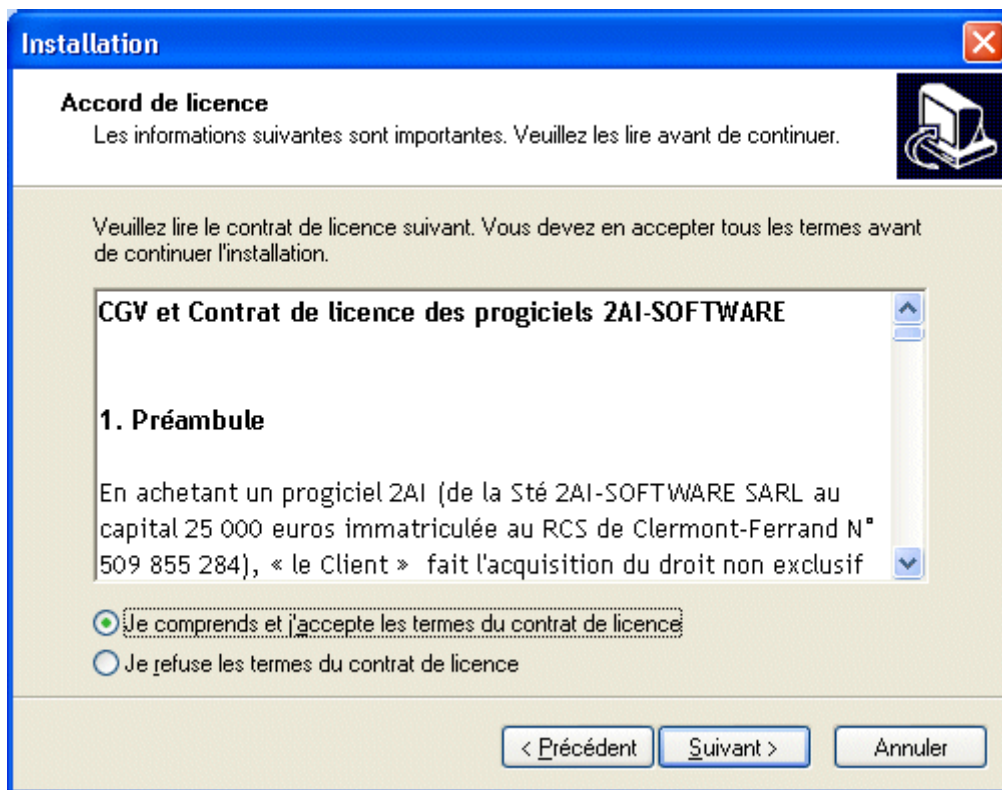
Installation

Accord de licence
Les informations suivantes sont importantes. Veuillez les lire avant de continuer.

Veuillez lire le contrat de licence suivant. Vous devez en accepter tous les termes avant de continuer l'installation.

CGV et Contrat de licence des progiciels 2AI-SOFTWARE

1. Préambule

En achetant un progiciel 2AI (de la Sté 2AI-SOFTWARE SARL au capital 25 000 euros immatriculée au RCS de Clermont-Ferrand N° 509 855 284), « le Client » fait l'acquisition du droit non exclusif

Je comprends et j'accepte les termes du contrat de licence
Je refuse les termes du contrat de licence

< Précédent
Suivant >
Annuler